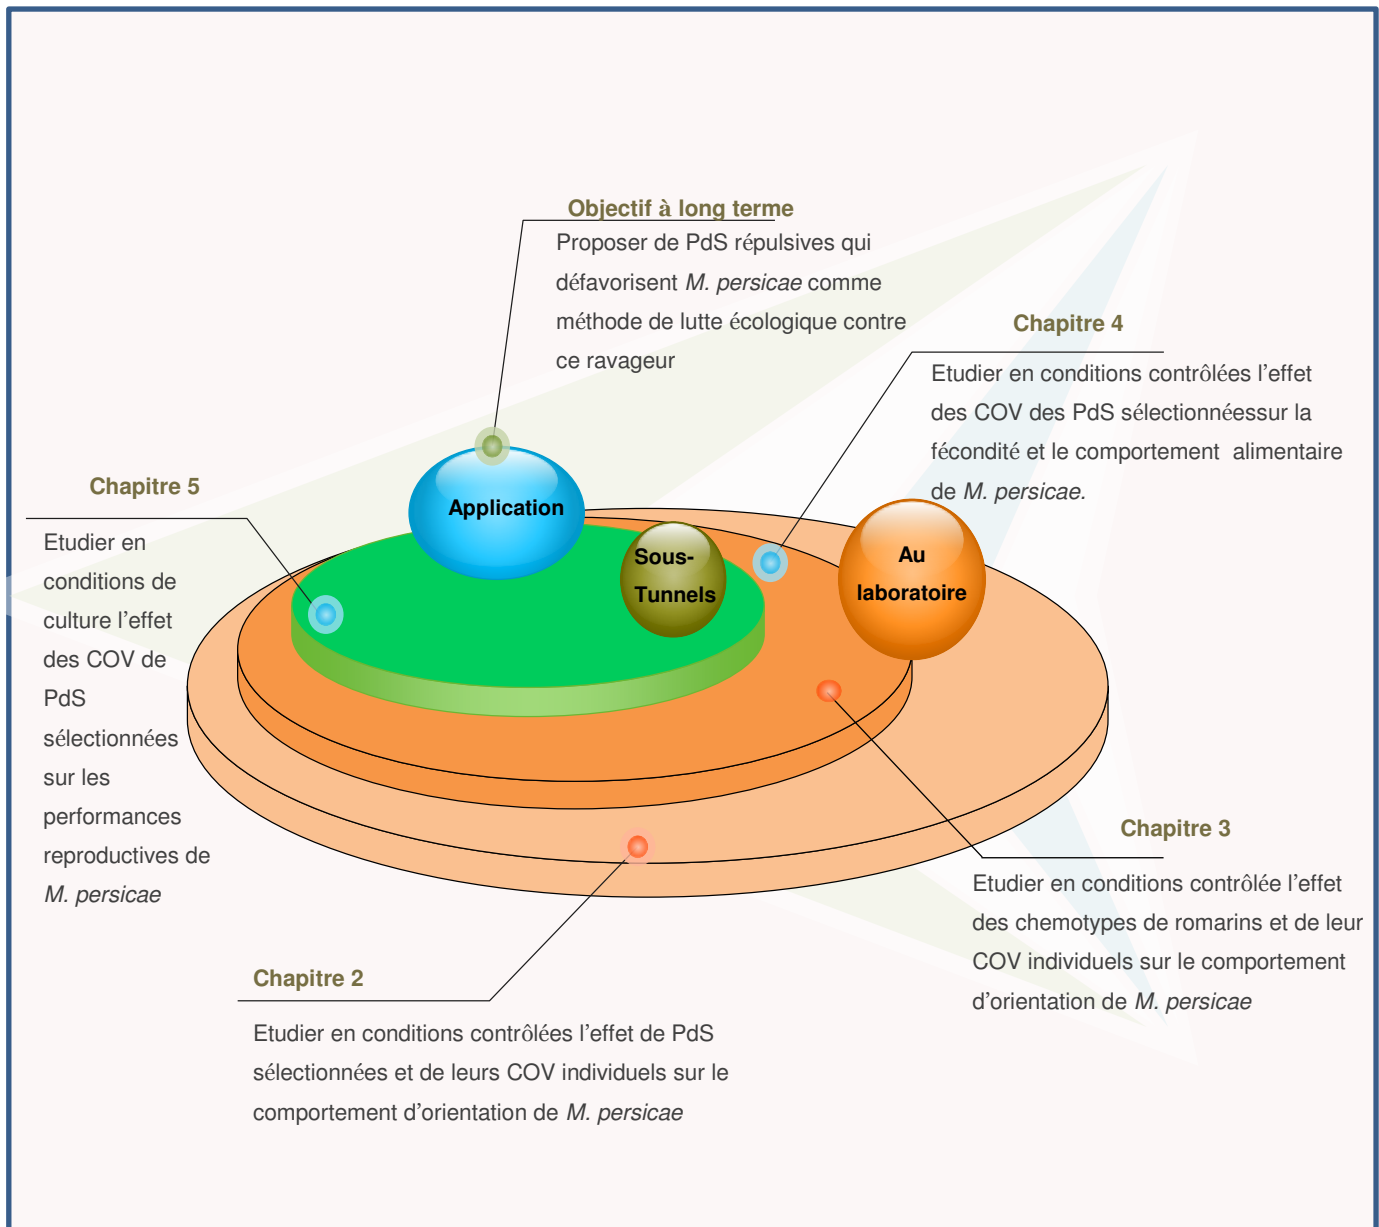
Objectif à long terme

Proposer de PdS répulsives qui défavorisent *M. persicae* comme méthode de lutte écologique contre ce ravageur

Chapitre 4

Etudier en conditions contrôlées l'effet des COV des PdS sélectionnéessur la fécondité et le comportement alimentaire de *M. persicae.*

Chapitre 5

Etudier en conditions de culture l'effet des COV de PdS sélectionnées sur les performances reproductives de *M. persicae*

Application

Sous-Tunnels

Au laboratoire

Chapitre 3

Etudier en conditions contrôlée l'effet des chemotypes de romarins et de leur COV individuels sur le comportement d'orientation de *M. persicae*

Chapitre 2

Etudier en conditions contrôlées l'effet de PdS sélectionnées et de leurs COV individuels sur le comportement d'orientation de *M. persicae*